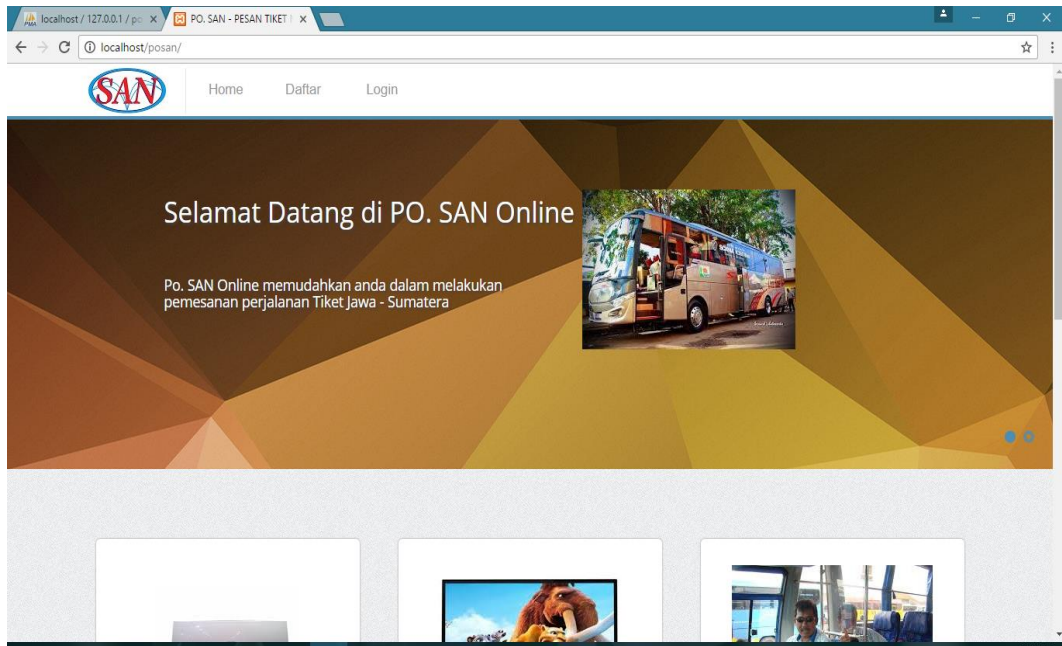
localhost / 127.0.0.1 / p ×
PO. SAN - PESAN TIKET ×
localhost/posan/

SAN
Home
Daftar
Login

Selamat Datang di PO. SAN Online

Po. SAN Online memudahkan anda dalam melakukan pemesanan perjalanan Tiket Jawa - Sumatera